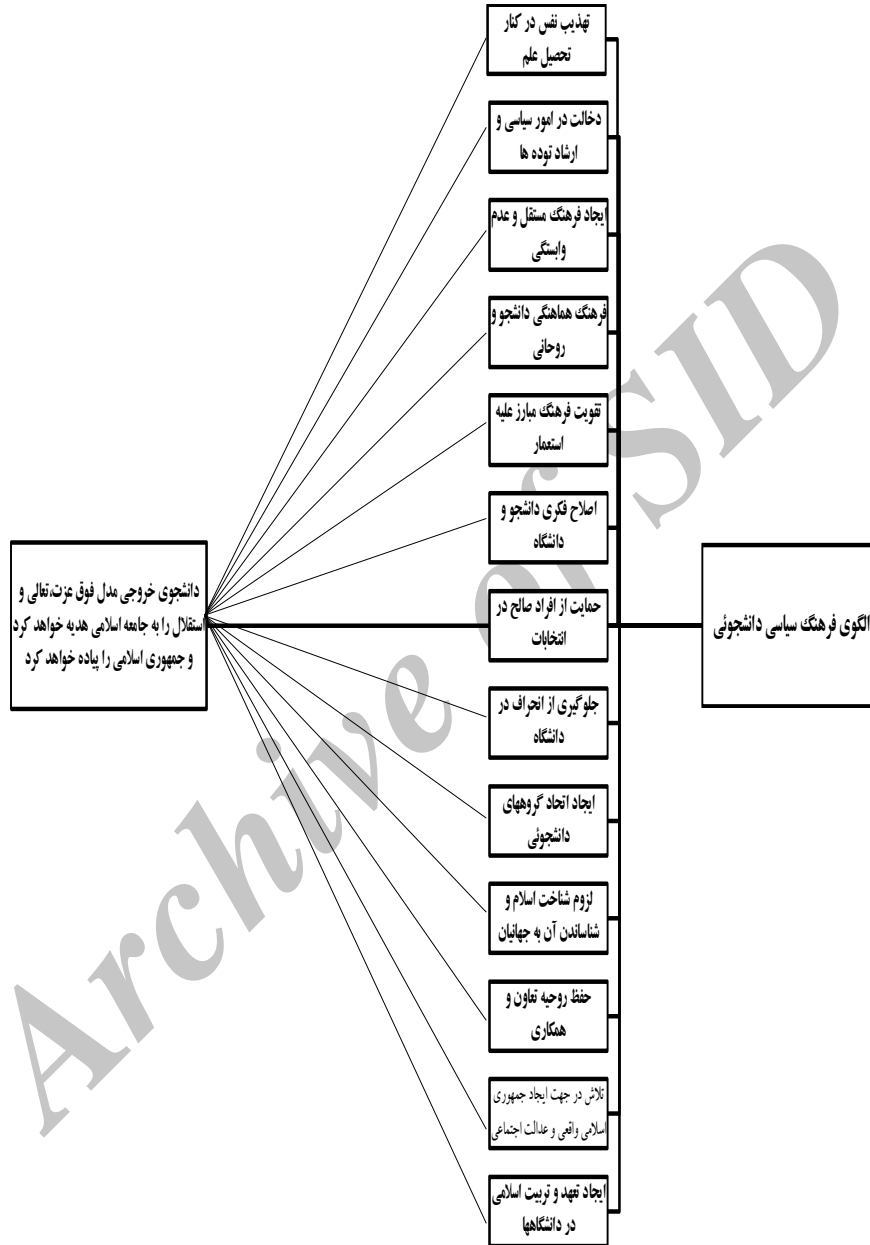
الگوی فرهنگ سیاسی دانشجوئی

تهذیب نفس در کنار تحصیل علم

دخالت در امور سیاسی و ارشاد توده ها

ایجاد فرهنگ مستقل و عدم وابستگی

فرهنگ هماهنگی دانشجو و روحانی

تقویت فرهنگ مبارز علیه استعمار

اصلاح فکری دانشجو و دانشگاه

حمایت از افراد صالح در انتخابات

جلو گیری از انحراف در دانشگاه

ایجاد اتحاد گروههای دانشجوئی

لزوم شناخت اسلام و شناساندن آن به جهانیان

حفظ روحیه تعاون و همکاری

تلاش در جهت ایجاد جمهوری اسلامی واقعی و عدالت اجتماعی

ایجاد تعهد و تربیت اسلامی در دانشگاهها

دانشجوی خروجی مدل فوق عزت،تعالی و استقلال را به جامعه اسلامی هدیه خواهد کرد و جمهوری اسلامی را پیاده خواهد کرد

Archive of SID